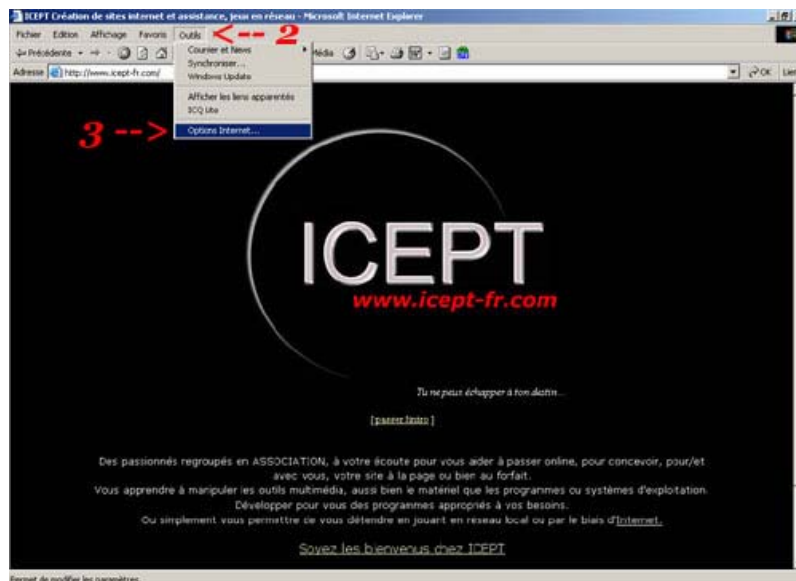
ICEPT Création de sites internet et assistance, jeux en réseau - Microsoft Internet Explorer

Fichier Edition Affichage Favoris Outils <-- 2

Précédente

Média

Adresse http://www.icept-fr.com/

OK Lien

Courrier et News
Synchroniser...
Windows Update
Afficher les liens apparentés
ICQ Lite
Options Internet...

3 -->

ICEPT

www.icept-fr.com

Tu ne peux échapper à ton destin...

[ passer Intro ]

Des passionnés regroupés en ASSOCIATION, à votre écoute pour vous aider à passer online, pour concevoir, pour/et avec vous, votre site à la page ou bien au forfait.
Vous apprendre à manipuler les outils multimédia, aussi bien le matériel que les programmes ou systèmes d'exploitation.
Développer pour vous des programmes appropriés à vos besoins.
Ou simplement vous permettre de vous détendre en jouant en réseau local ou par le biais d'Internet.

Soyez les bienvenus chez ICEPT

Permet de modifier les paramètres.